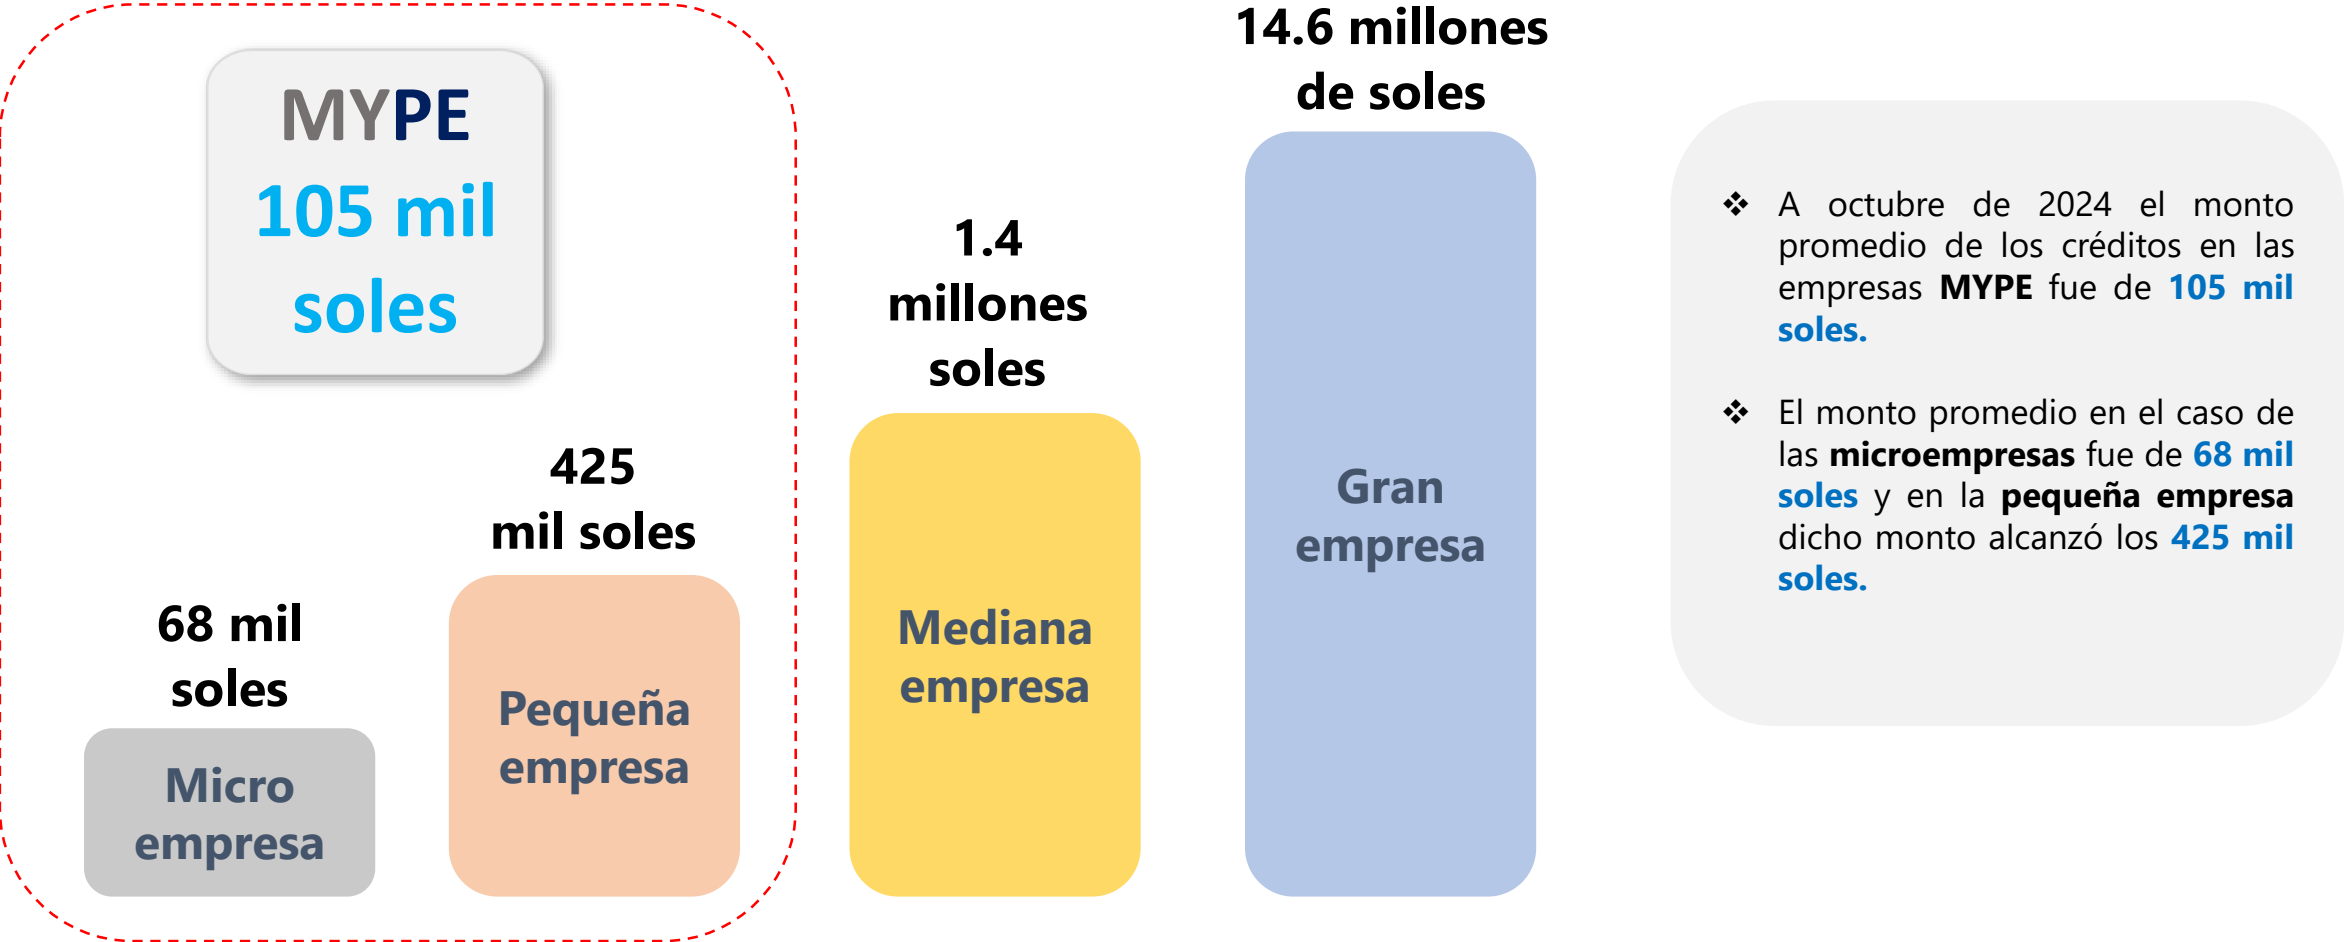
MYPE
105 mil soles

68 mil soles
Micro empresa

425 mil soles
Pequeña empresa

1.4 millones soles
Mediana empresa

14.6 millones de soles
Gran empresa

❖ A octubre de 2024 el monto promedio de los créditos en las empresas MYPE fue de 105 mil soles.

❖ El monto promedio en el caso de las microempresas fue de 68 mil soles y en la pequeña empresa dicho monto alcanzó los 425 mil soles.